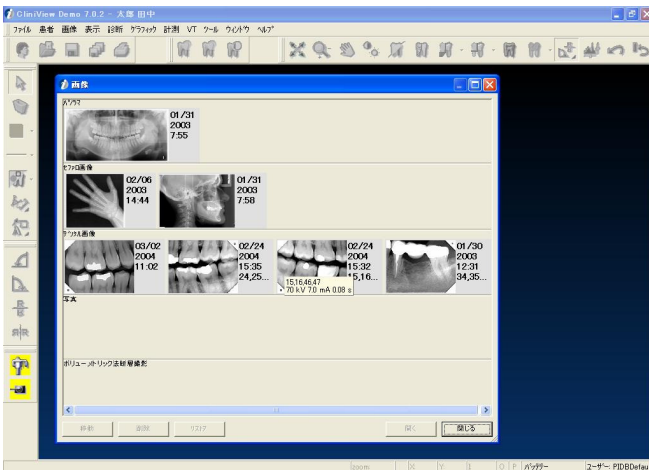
CliniView Demo 7.0.2 - 太郎 田中

ファイル 患者 画像 表示 診断 グラフィック 計測 VT ツール ウィンドウ ヘルプ

画像

パノラマ

01/31
2003
7:55

セファロ画像

02/06
2003
14:44

01/31
2003
7:58

デジタル画像

03/02
2004
11:02

02/24
2004
15:35
24,25...

02/24
2004
15:32
15,16...

15,16,46,47
70 kV 7.0 mA 0.08 s

01/30
2003
12:31
34,35...

写真

ボリューメトリック断層撮影

移動 削除 リネーム 開く 閉じる

zoom X Y I O P バッテリー ユーザー: PIDBDefau